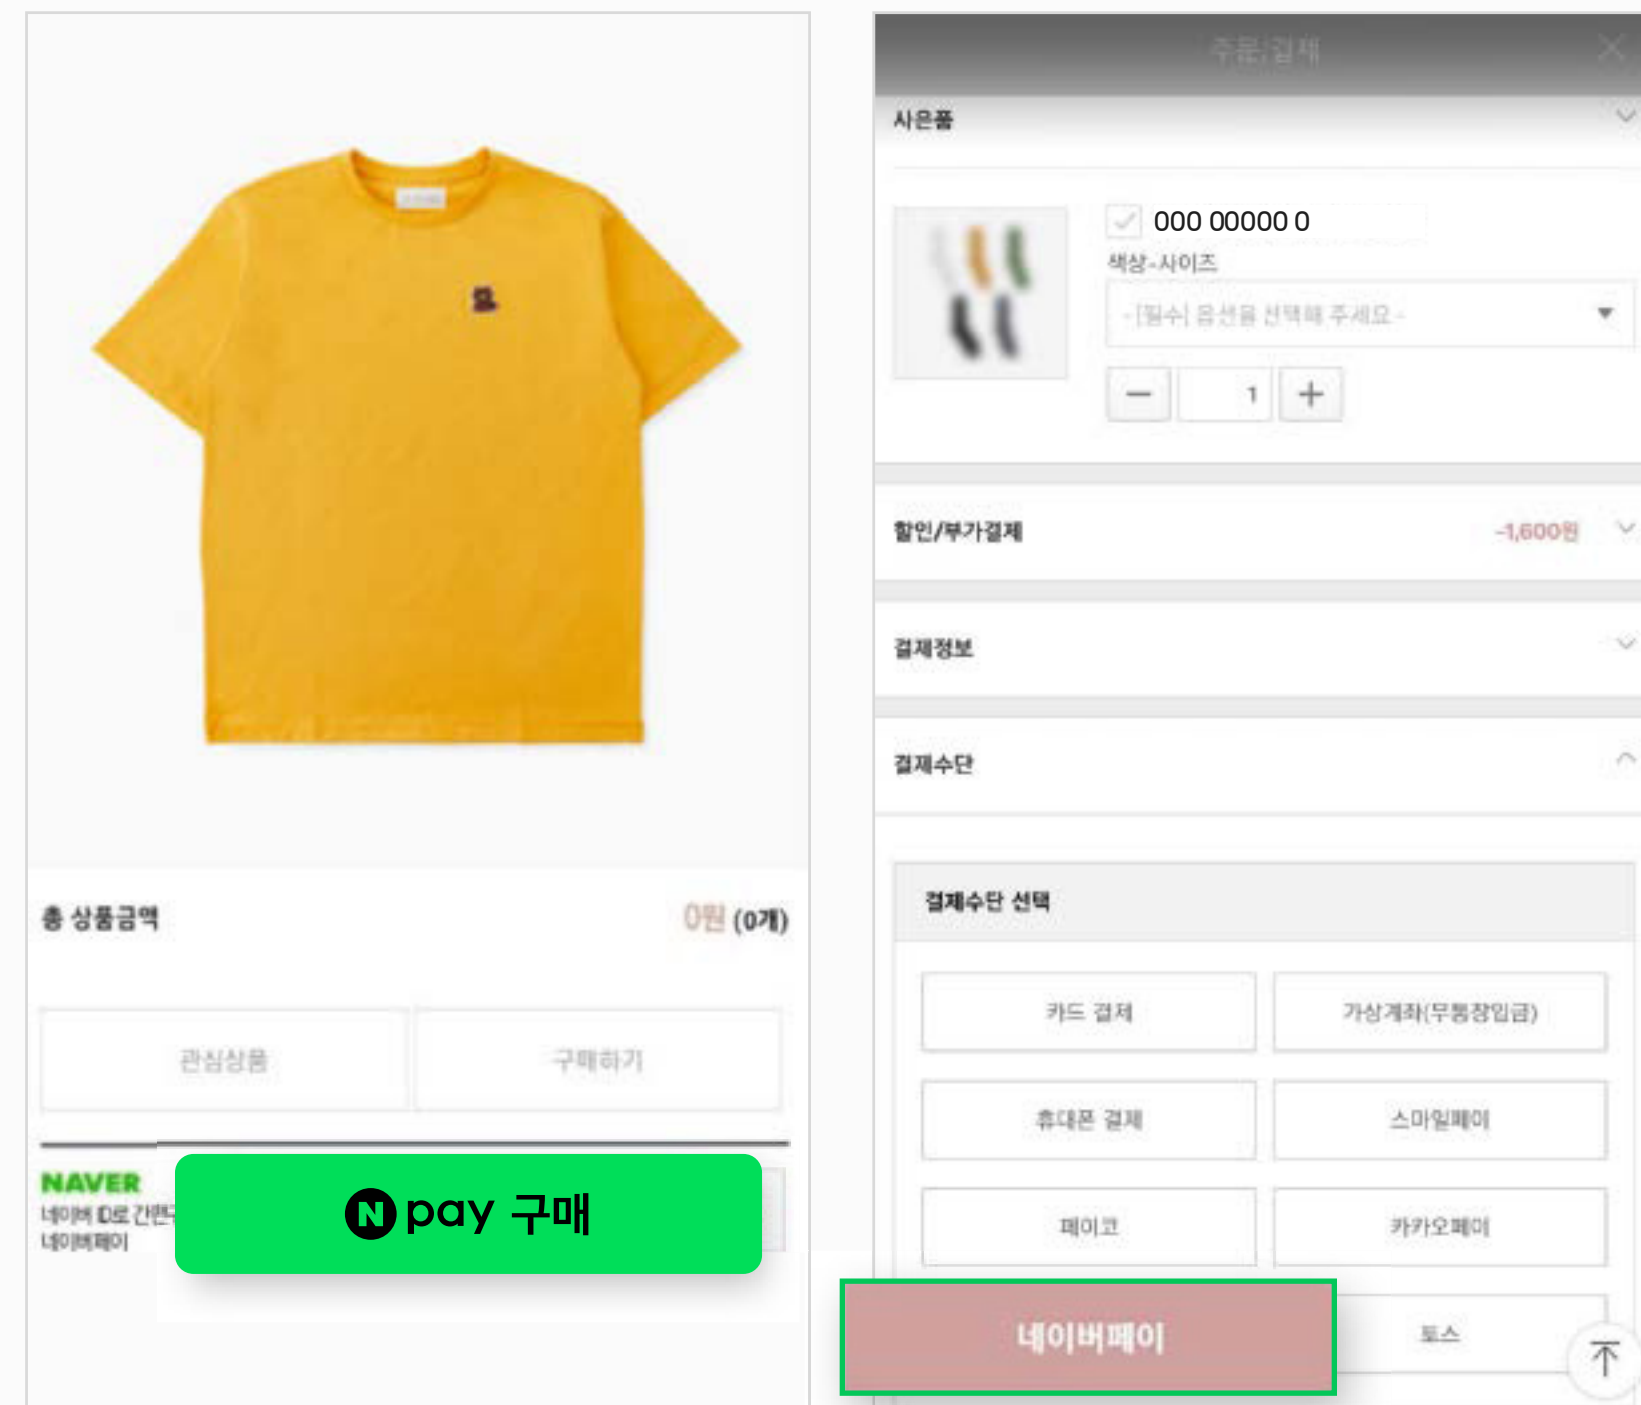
총 상품금액

0원 (0개)

관심상품

구매하기

NAVER
네이버 ID로 간편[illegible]
네이버페이

N pay 구매

주문결제

사은품

000 00000 0

색상-사이즈

- [필수] 옵션을 선택해 주세요 -

1

할인/부가결제

-1,600원

결제정보

결제수단

결제수단 선택

카드 결제

가상계좌(무통장입금)

휴대폰 결제

스마일페이

페이코

카카오페이

네이버페이

토스